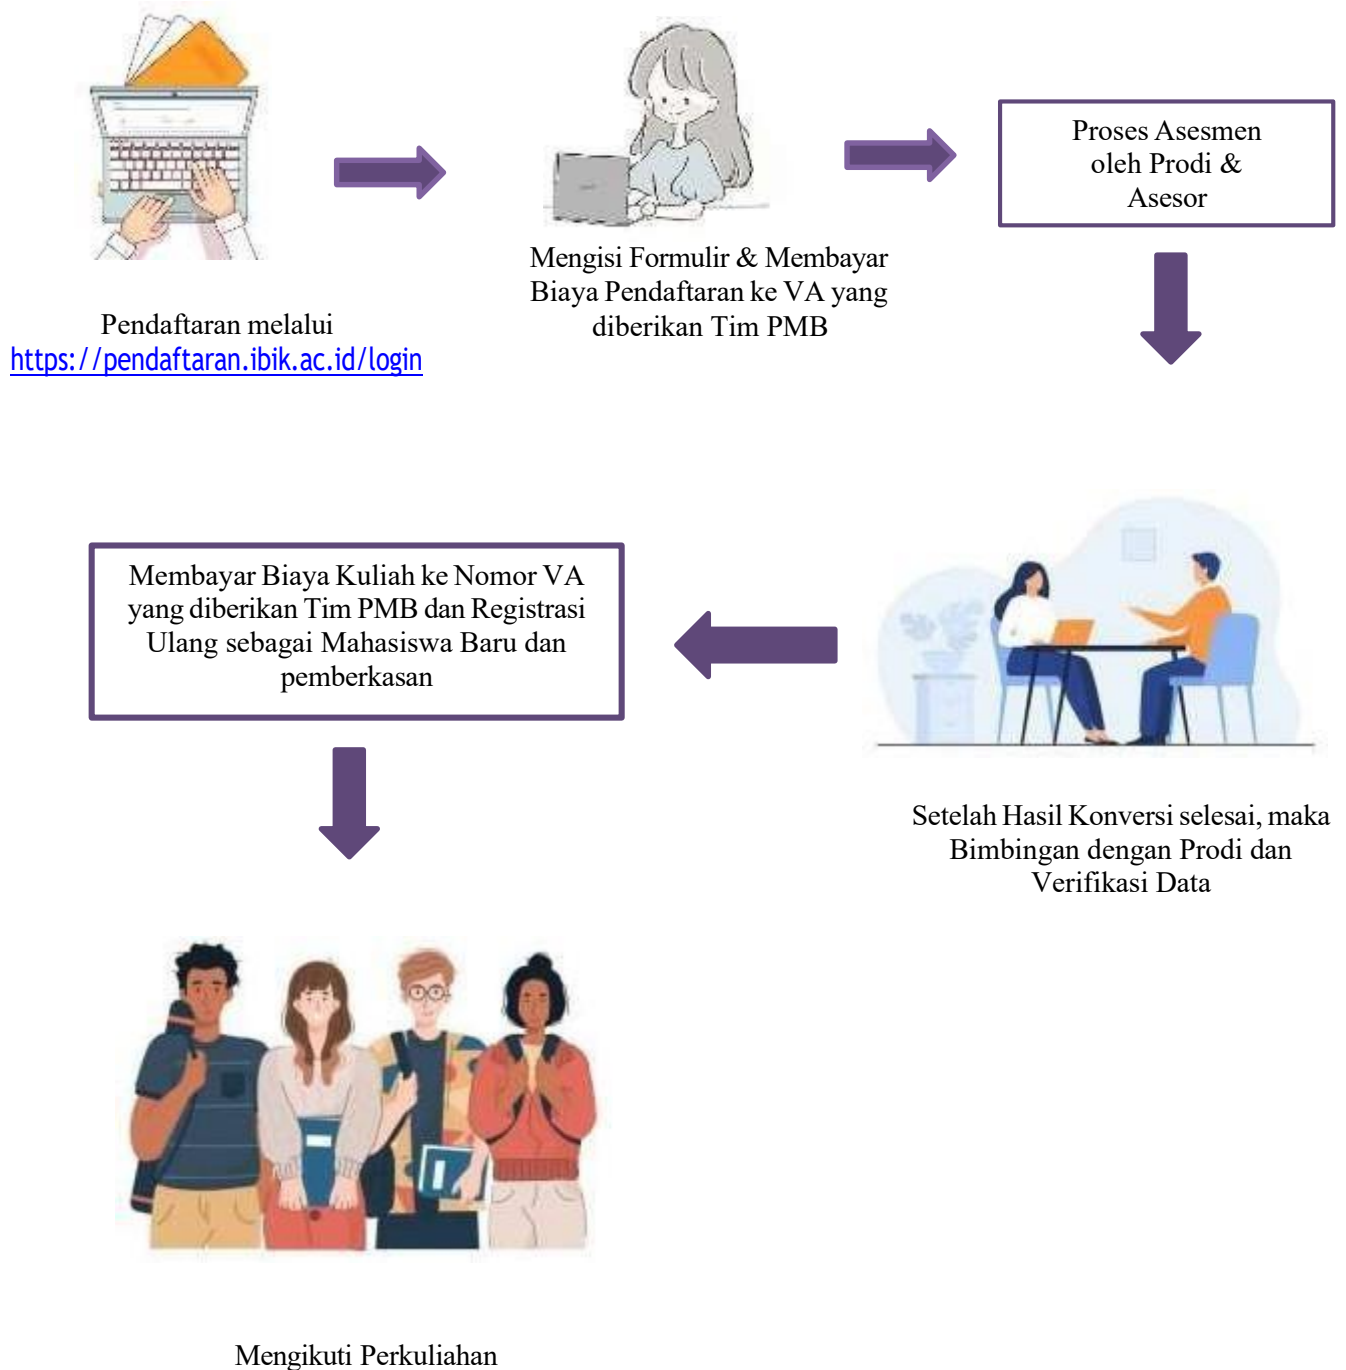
Pendaftaran melalui
https://pendaftaran.ibik.ac.id/login

Mengisi Formulir & Membayar Biaya Pendaftaran ke VA yang diberikan Tim PMB

Proses Asesmen oleh Prodi & Asesor

Setelah Hasil Konversi selesai, maka Bimbingan dengan Prodi dan Verifikasi Data

Membayar Biaya Kuliah ke Nomor VA yang diberikan Tim PMB dan Registrasi Ulang sebagai Mahasiswa Baru dan pemberkasan

Mengikuti Perkuliahan